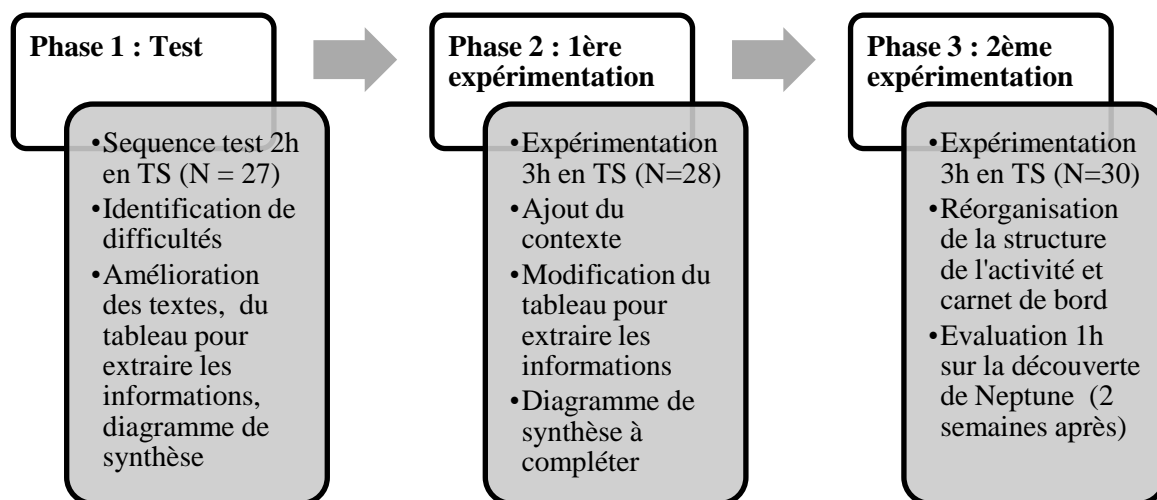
Phase 1 : Test

•Sequence test 2h en TS (N = 27)
•Identification de difficultés
•Amélioration des textes, du tableau pour extraire les informations, diagramme de synthèse

Phase 2 : 1ère expérimentation

•Expérimentation 3h en TS (N=28)
•Ajout du contexte
•Modification du tableau pour extraire les informations
•Diagramme de synthèse à compléter

Phase 3 : 2ème expérimentation

•Expérimentation 3h en TS (N=30)
•Réorganisation de la structure de l'activité et carnet de bord
•Evaluation 1h sur la découverte de Neptune (2 semaines après)